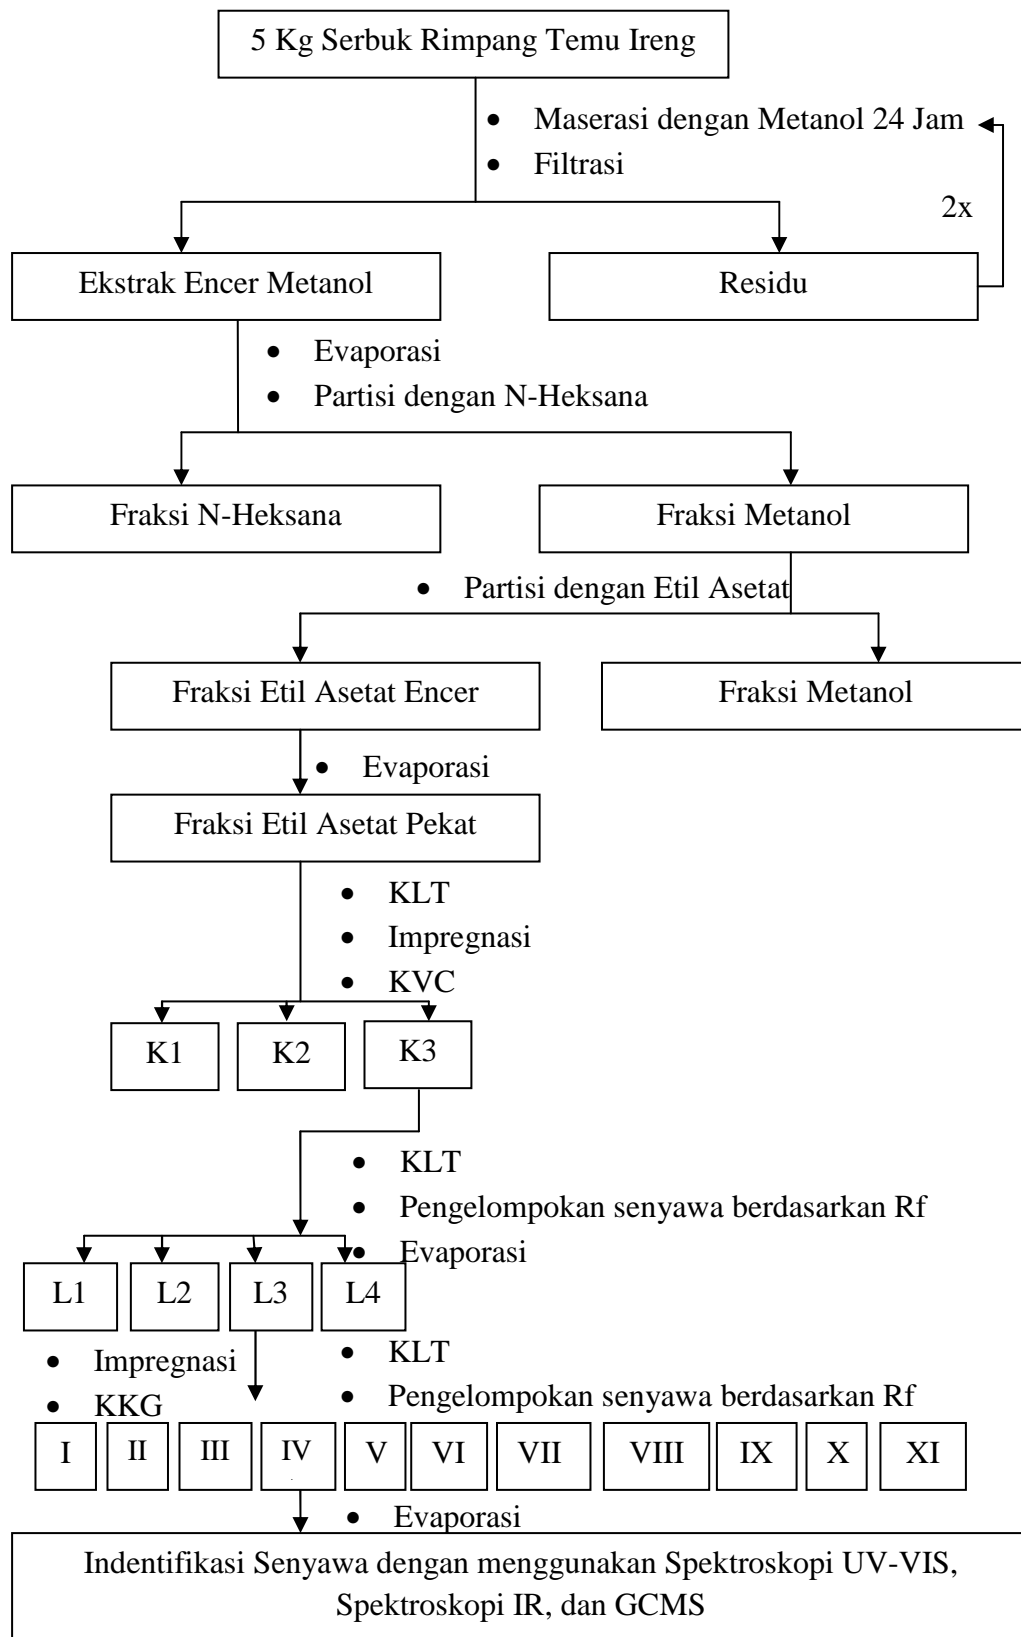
5 Kg Serbuk Rimpang Temu Ireng

• Maserasi dengan Metanol 24 Jam
• Filtrasi

2x

Ekstrak Encer Metanol

Residu

• Evaporasi
• Partisi dengan N-Heksana

Fraksi N-Heksana

Fraksi Metanol

• Partisi dengan Etil Asetat

Fraksi Etil Asetat Encer

Fraksi Metanol

• Evaporasi

Fraksi Etil Asetat Pekat

• KLT
• Impregnasi
• KVC

K1 K2 K3

• KLT
• Pengelompokan senyawa berdasarkan Rf
• Evaporasi

L1 L2 L3 L4

• Impregnasi
• KKG

• KLT
• Pengelompokan senyawa berdasarkan Rf

I II III IV V VI VII VIII IX X XI

• Evaporasi

Indentifikasi Senyawa dengan menggunakan Spektroskopi UV-VIS, Spektroskopi IR, dan GCMS